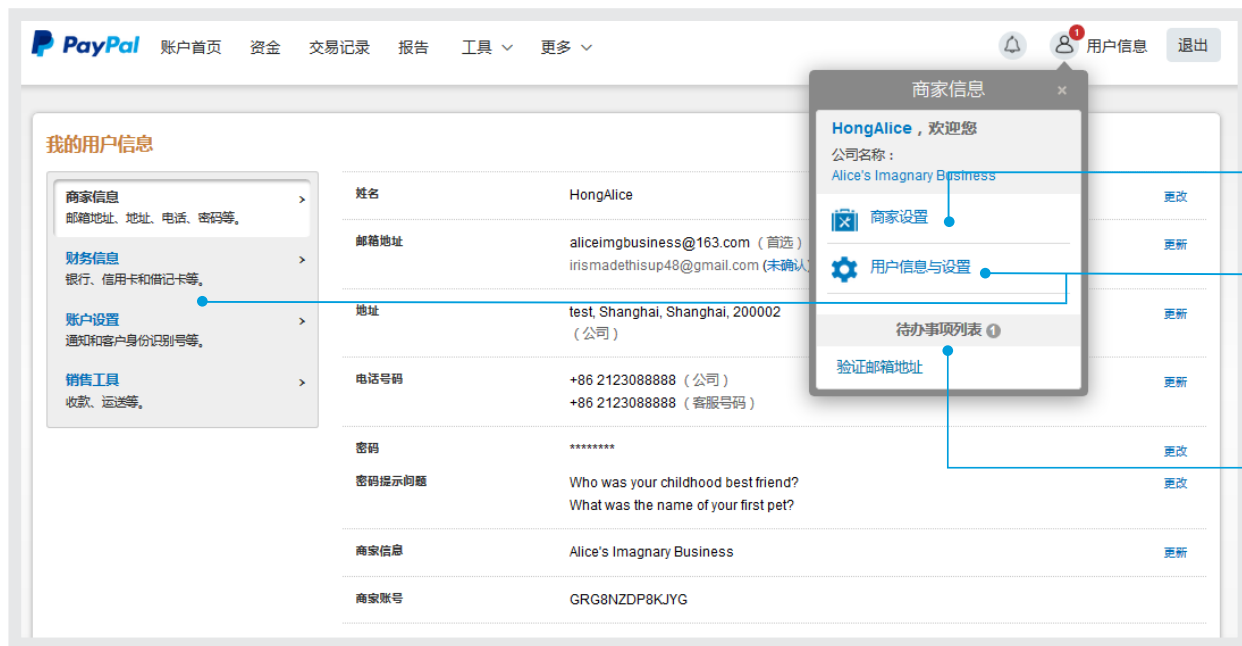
PayPal 账户首页 资金 交易记录 报告 工具 更多

1 用户信息 退出

我的用户信息

商家信息 >
邮箱地址、地址、电话、密码等。

财务信息 >
银行、信用卡和借记卡等。

账户设置 >
通知和客户身份识别号等。

销售工具 >
收款、运送等。

| | | |
|---|---|---|
| 姓名 | HongAlice | 更改 |
| 邮箱地址 | aliceimgbusiness@163.com（首选）<br>irismadethisup48@gmail.com (未确认) | 更新 |
| 地址 | test, Shanghai, Shanghai, 200002<br>（公司） | 更新 |
| 电话号码 | +86 2123088888（公司）<br>+86 2123088888（客服号码） | 更新 |
| 密码 | ******** | 更改 |
| 密码提示问题 | Who was your childhood best friend?<br>What was the name of your first pet? | 更改 |
| 商家信息 | Alice's Imagnary Business | 更新 |
| 商家账号 | GRG8NZDP8KJYG | |

商家信息 ×

HongAlice，欢迎您
公司名称：
Alice's Imagnary Business

商家设置

用户信息与设置

待办事项列表 1

验证邮箱地址